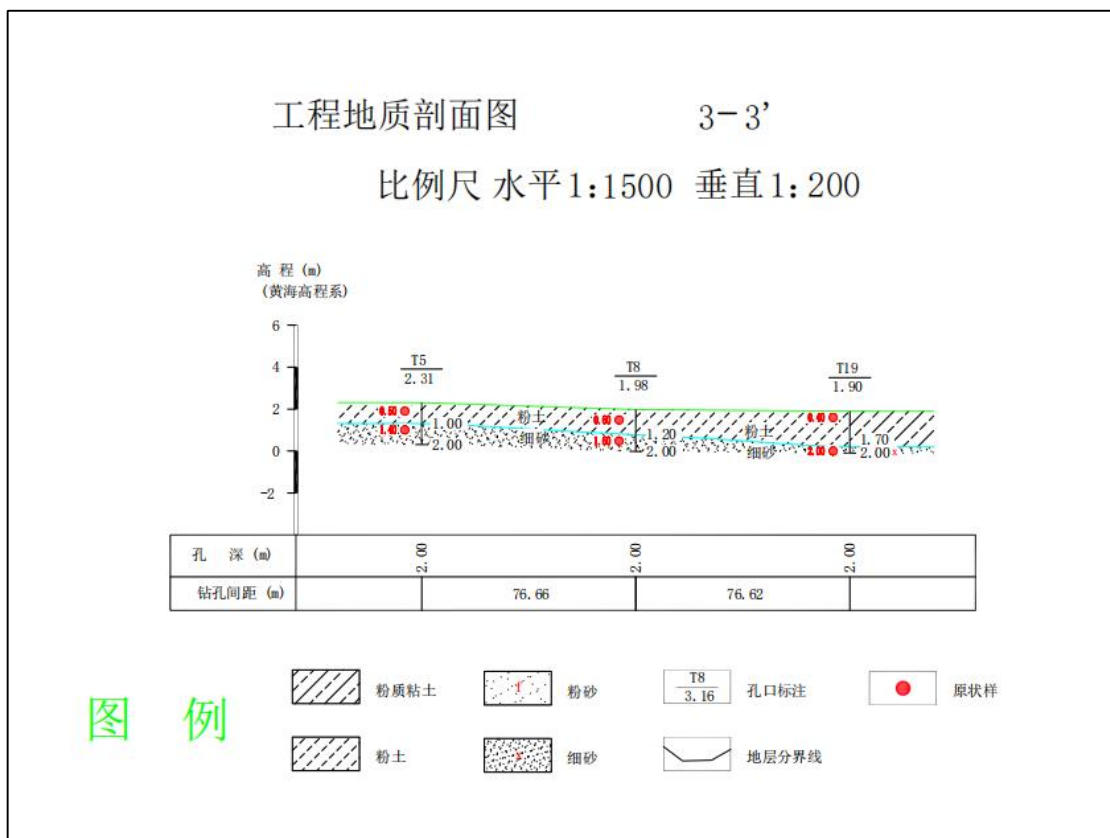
工程地质剖面图 3-3'

比例尺 水平1:1500 垂直1:200

高程(m)
(黄海高程系)

6
4
2
0
-2

T5
2.31

T8
1.98

T19
1.90

0.50
1.40
1.00
2.00
粉土
细砂

0.50
1.00
1.20
2.00

粉土
细砂
0.40
2.00
1.70
2.00

| 孔 深 (m) | 2.00 | 2.00 | 2.00 |
|---|---|---|---|
| 钻孔间距 (m) | 76.66 | 76.62 | |

图 例

粉质粘土
粉砂
T8
3.16
孔口标注
原状样
粉土
细砂
地层分界线